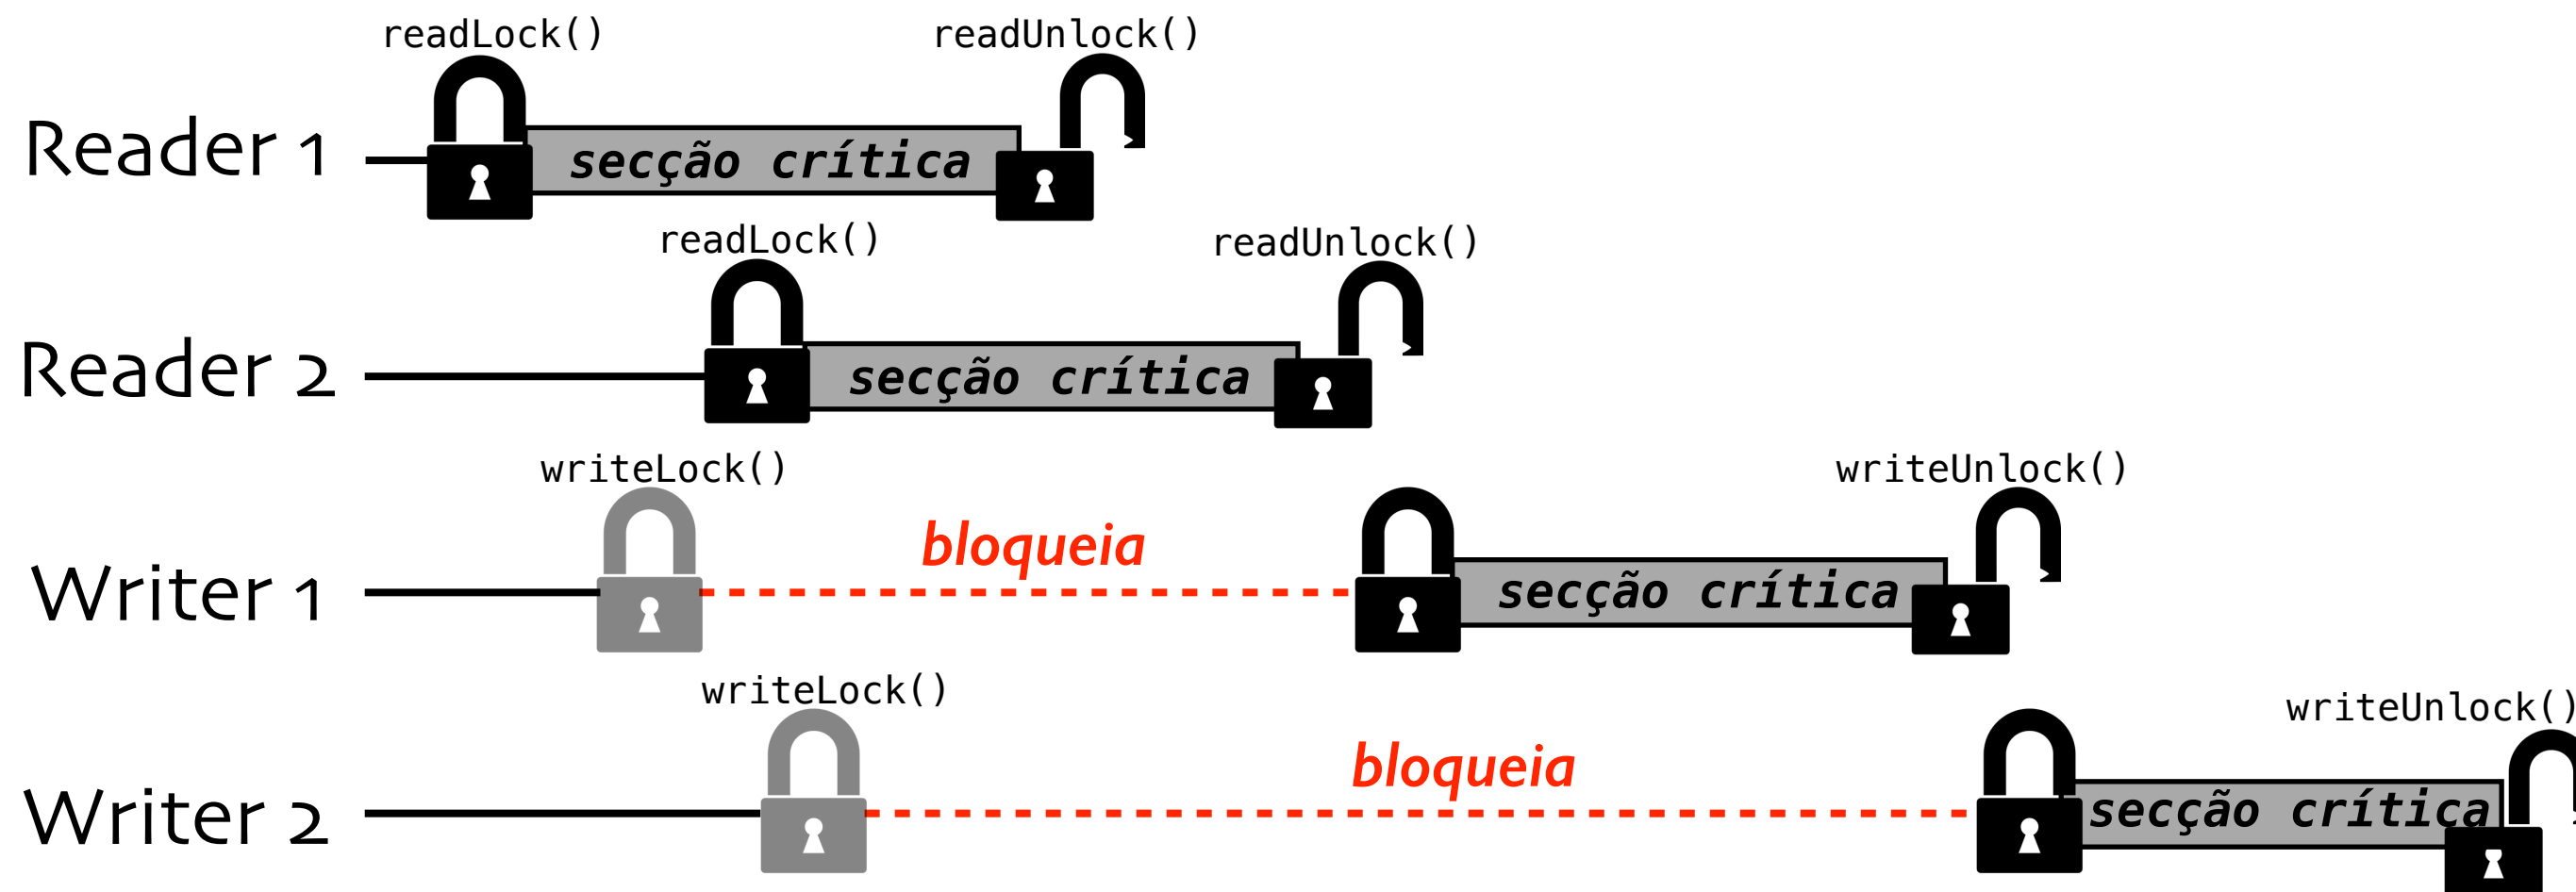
readLock() readUnlock()

Reader 1 secção crítica

readLock() readUnlock()

Reader 2 secção crítica

writeLock() writeUnlock()

Writer 1 bloqueia secção crítica

writeLock() writeUnlock()

Writer 2 bloqueia secção crítica